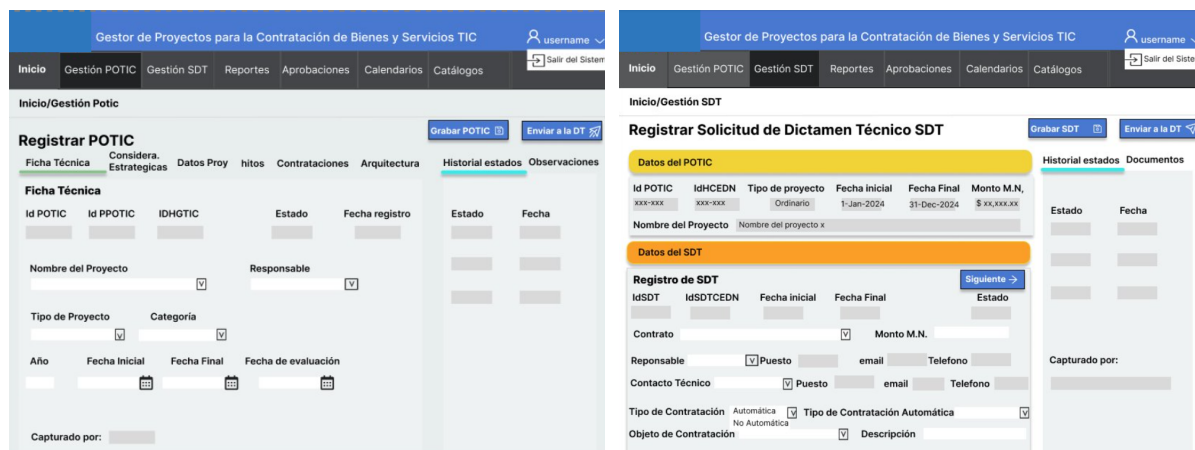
Gestor de Proyectos para la Contratación de Bienes y Servicios TIC

username

Salir del Sistema

Inicio Gestión POTIC Gestión SDT Reportes Aprobaciones Calendarios Catálogos

Inicio/Gestión Potic

Registrar POTIC

Grabar POTIC

Enviar a la DT

Ficha Técnica Considera. Estrategicas Datos Proy hitos Contrataciones Arquitectura

Historial estados Observaciones

Ficha Técnica

Id POTIC Id PPOTIC IDHGTIC Estado Fecha registro

Estado Fecha

Nombre del Proyecto

Responsable

Tipo de Proyecto

Categoría

Año Fecha Inicial Fecha Final Fecha de evaluación

Capturado por:

Gestor de Proyectos para la Contratación de Bienes y Servicios TIC

username

Salir del Sistema

Inicio Gestión POTIC Gestión SDT Reportes Aprobaciones Calendarios Catálogos

Inicio/Gestión SDT

Registrar Solicitud de Dictamen Técnico SDT

Grabar SDT

Enviar a la DT

Datos del POTIC

Historial estados Documentos

| Id POTIC | IdHCEDN | Tipo de proyecto | Fecha inicial | Fecha Final | Monto M.N, |
|---|---|---|---|---|---|
| xxx-xxx | xxx-xxx | Ordinario | 1-Jan-2024 | 31-Dec-2024 | $ xx,xxx.xx |

Nombre del Proyecto Nombre del proyecto x

Estado Fecha

Datos del SDT

Registro de SDT

Siguiente →

IdSDT IdSDTCEDN Fecha inicial Fecha Final Estado

Contrato Monto M.N.

Reponsable Puesto email Telefono

Contacto Técnico Puesto email Telefono

Tipo de Contratación Automática No Automática Tipo de Contratación Automática

Objeto de Contratación Descripción

Capturado por: